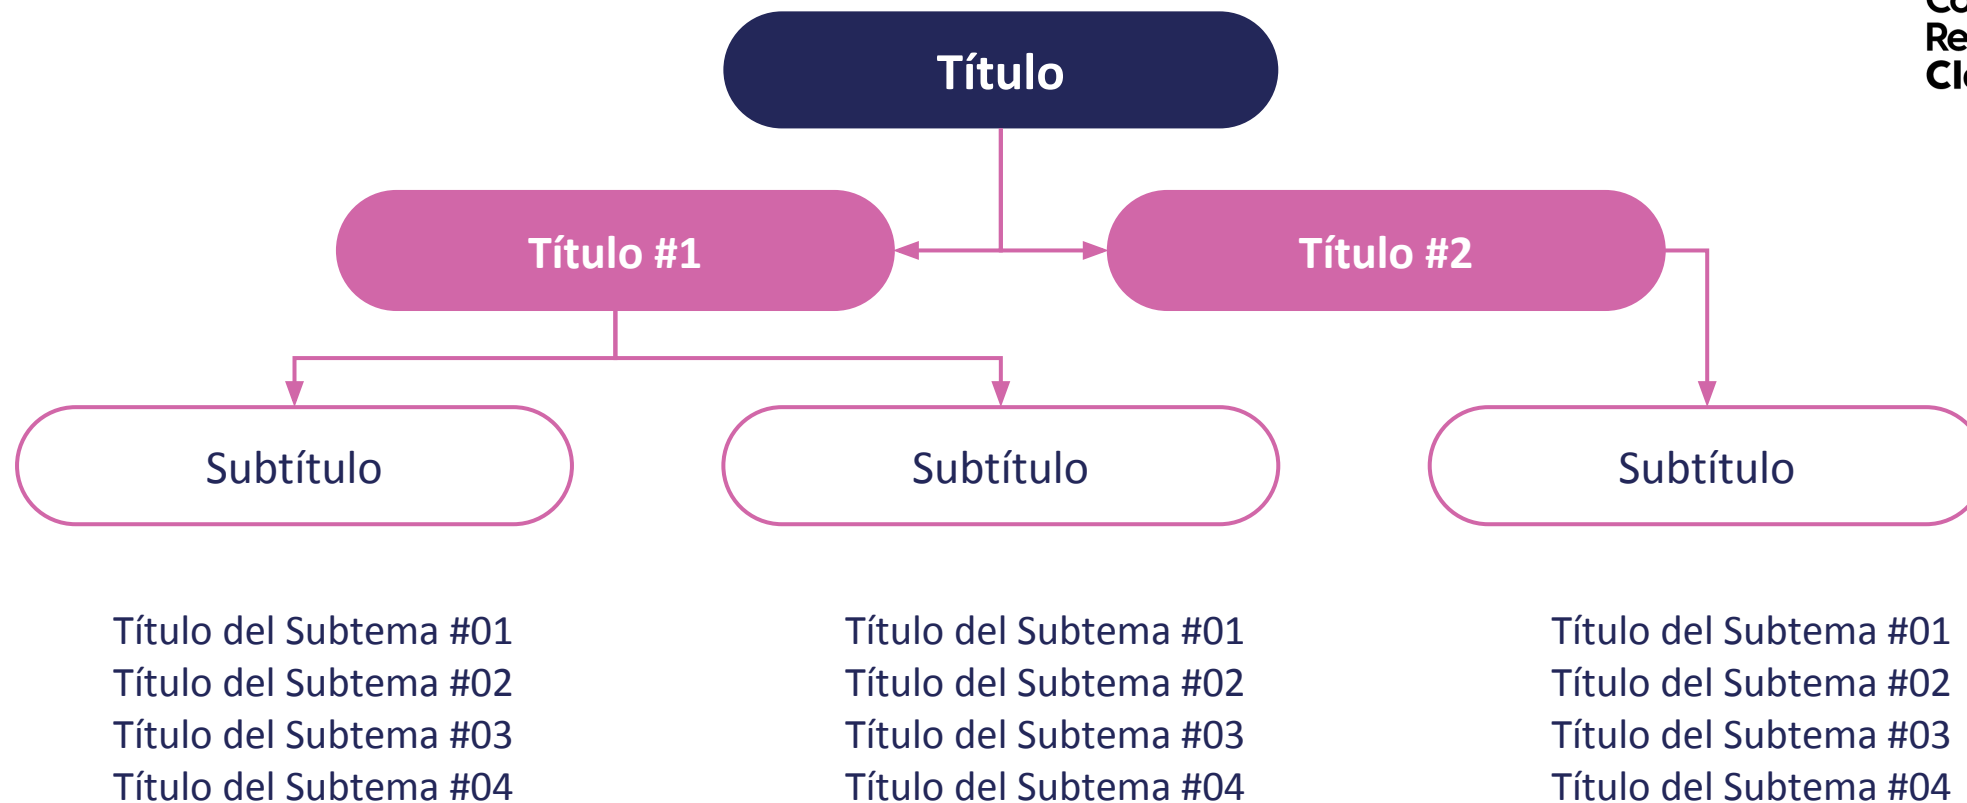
Título

Título #1

Título #2

Subtítulo

Subtítulo

Subtítulo

Título del Subtema #01
Título del Subtema #02
Título del Subtema #03
Título del Subtema #04

Título del Subtema #01
Título del Subtema #02
Título del Subtema #03
Título del Subtema #04

Título del Subtema #01
Título del Subtema #02
Título del Subtema #03
Título del Subtema #04

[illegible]
Re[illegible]
Cl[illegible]